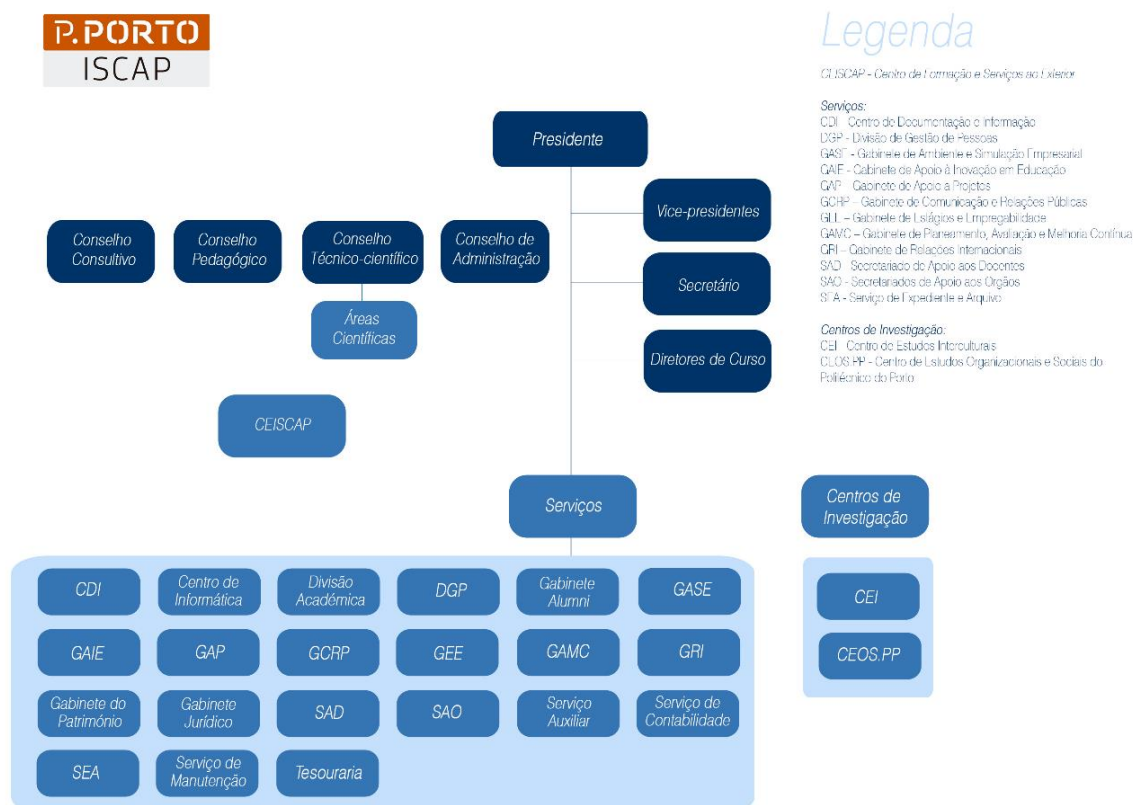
P.PORTO
ISCAP

Legenda

CEISCAP - Centro de Formação e Serviços ao Exterior

Serviços:
CDI - Centro de Documentação e Informação
DGP - Divisão de Gestão de Pessoas
GASE - Gabinete de Ambiente e Simulação Empresarial
GAIE - Gabinete de Apoio à Inovação em Educação
GAP - Gabinete de Apoio a Projetos
GCRP - Gabinete de Comunicação e Relações Públicas
GEE - Gabinete de Estágios e Empregabilidade
GAMC - Gabinete de Planeamento, Avaliação e Melhoria Contínua
GRI - Gabinete de Relações Internacionais
SAD - Secretariado de Apoio aos Docentes
SAO - Secretariados de Apoio aos Órgãos
SEA - Serviço de Expediente e Arquivo

Centros de Investigação:
CEI - Centro de Estudos Interculturais
CEOS.PP - Centro de Estudos Organizacionais e Sociais do Politécnico do Porto

Presidente

Vice-presidentes

Secretário

Diretores de Curso

Conselho Consultivo

Conselho Pedagógico

Conselho Técnico-científico

Áreas Científicas

Conselho de Administração

CEISCAP

Serviços

Centros de Investigação

CDI
Centro de Informática
Divisão Académica
DGP
Gabinete Alumni
GASE
GAIE
GAP
GCRP
GEE
GAMC
GRI
Gabinete do Património
Gabinete Jurídico
SAD
SAO
Serviço Auxiliar
Serviço de Contabilidade
SEA
Serviço de Manutenção
Tesouraria

CEI
CEOS.PP